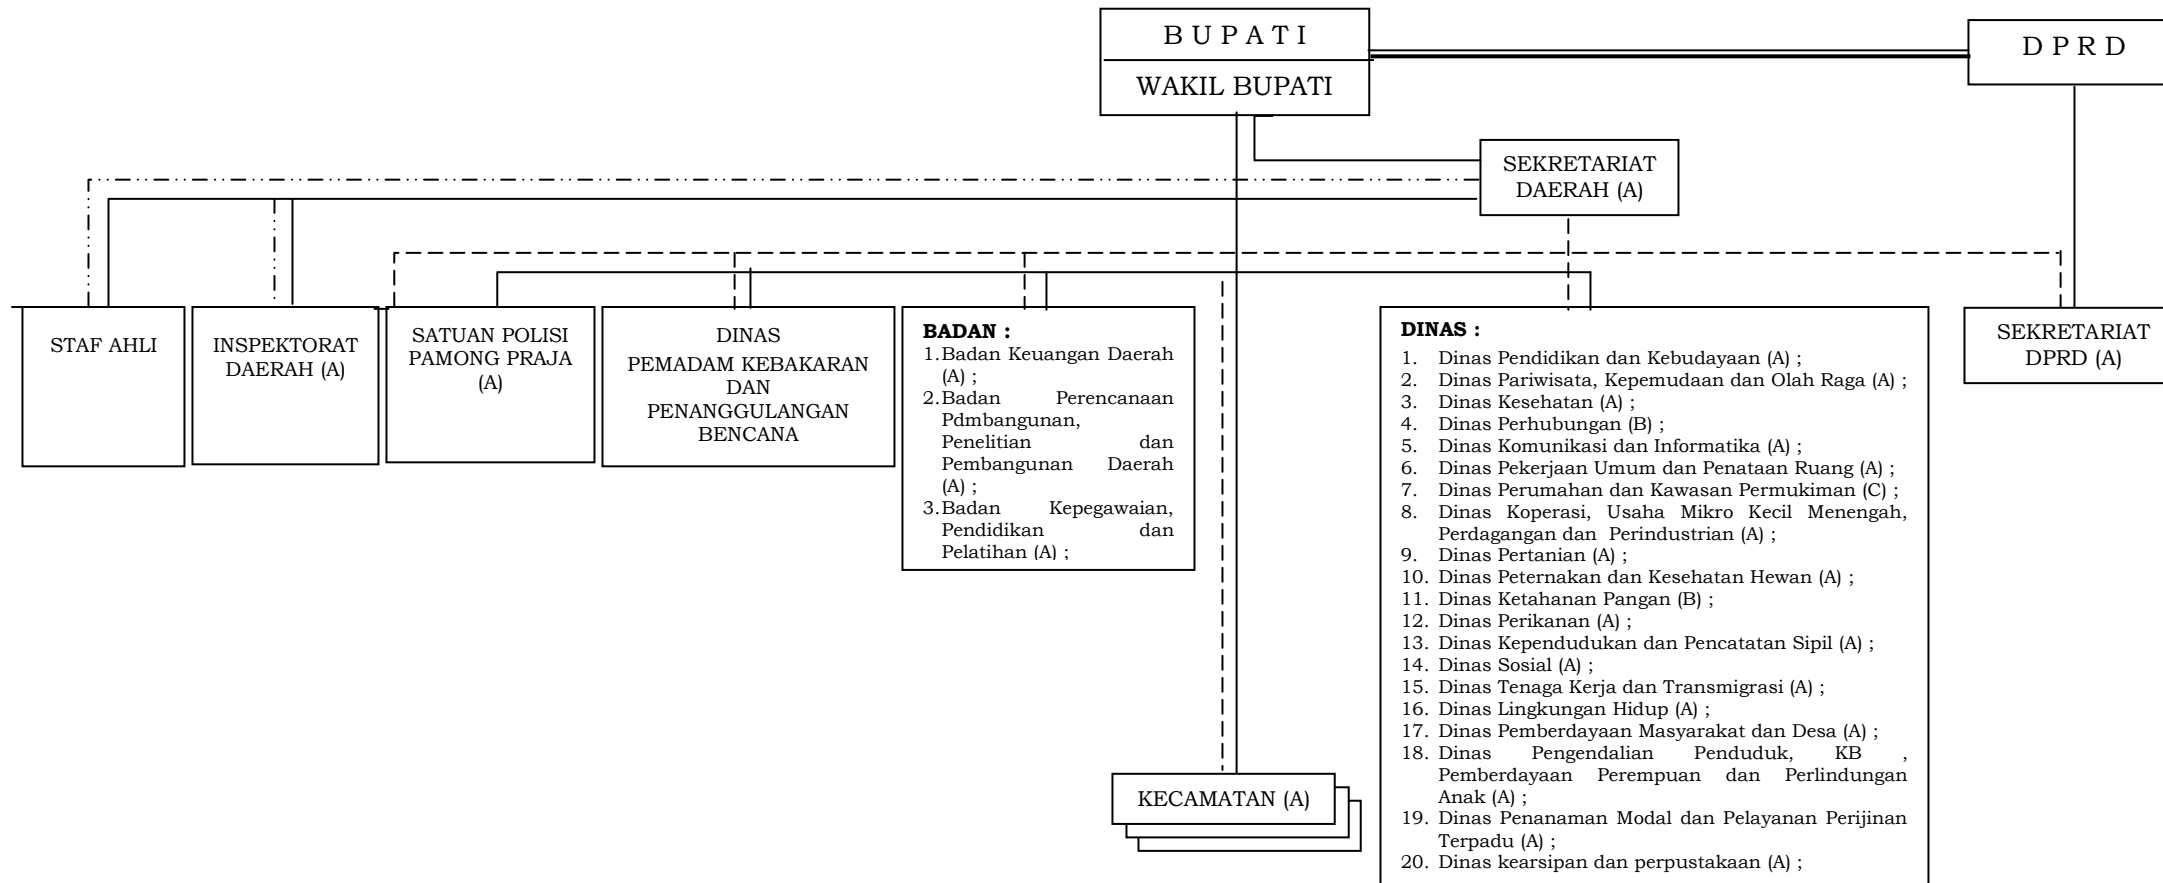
B U P A T I

WAKIL BUPATI

D P R D

SEKRETARIAT DAERAH (A)

STAF AHLI

INSPEKTORAT DAERAH (A)

SATUAN POLISI PAMONG PRAJA (A)

DINAS PEMADAM KEBAKARAN DAN PENANGGULANGAN BENCANA

**BADAN :**
1. Badan Keuangan Daerah (A) ;
2. Badan Perencanaan Pdmbangunan, Penelitian dan Pembangunan Daerah (A) ;
3. Badan Kepegawaian, Pendidikan dan Pelatihan (A) ;

**DINAS :**
1. Dinas Pendidikan dan Kebudayaan (A) ;
2. Dinas Pariwisata, Kepemudaan dan Olah Raga (A) ;
3. Dinas Kesehatan (A) ;
4. Dinas Perhubungan (B) ;
5. Dinas Komunikasi dan Informatika (A) ;
6. Dinas Pekerjaan Umum dan Penataan Ruang (A) ;
7. Dinas Perumahan dan Kawasan Permukiman (C) ;
8. Dinas Koperasi, Usaha Mikro Kecil Menengah, Perdagangan dan Perindustrian (A) ;
9. Dinas Pertanian (A) ;
10. Dinas Peternakan dan Kesehatan Hewan (A) ;
11. Dinas Ketahanan Pangan (B) ;
12. Dinas Perikanan (A) ;
13. Dinas Kependudukan dan Pencatatan Sipil (A) ;
14. Dinas Sosial (A) ;
15. Dinas Tenaga Kerja dan Transmigrasi (A) ;
16. Dinas Lingkungan Hidup (A) ;
17. Dinas Pemberdayaan Masyarakat dan Desa (A) ;
18. Dinas Pengendalian Penduduk, KB , Pemberdayaan Perempuan dan Perlindungan Anak (A) ;
19. Dinas Penanaman Modal dan Pelayanan Perijinan Terpadu (A) ;
20. Dinas kearsipan dan perpustakaan (A) ;

SEKRETARIAT DPRD (A)

KECAMATAN (A)